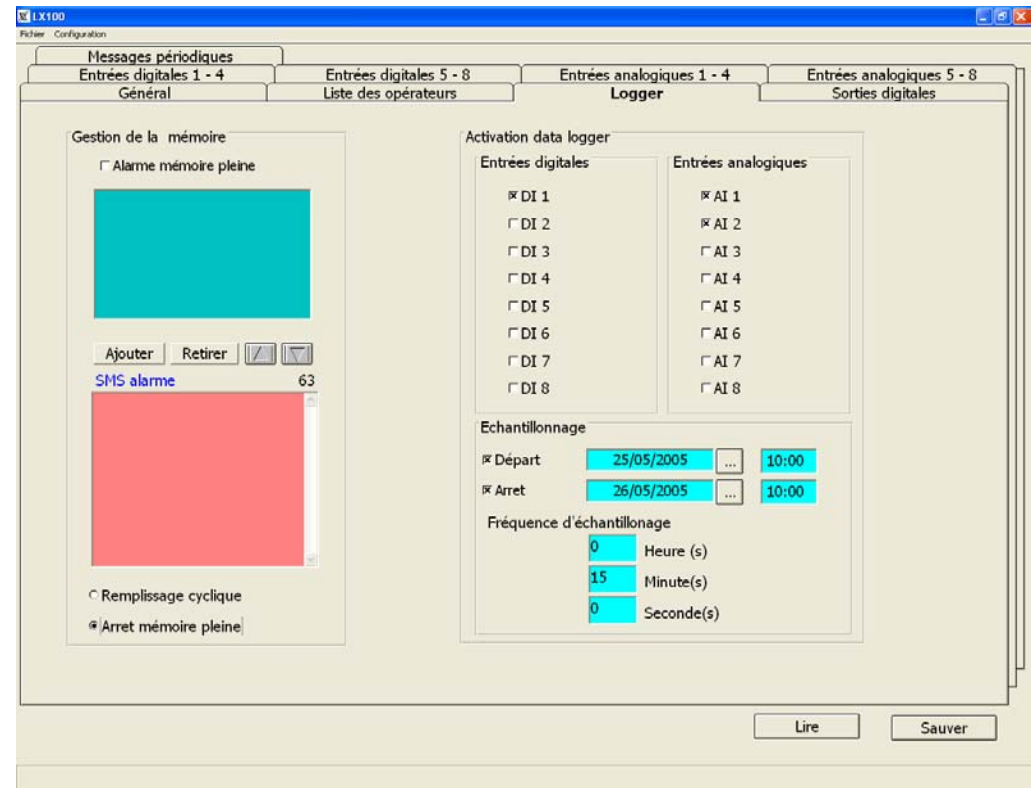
LX100
Fichier Configuration

Messages périodiques
Entrées digitales 1 - 4
Entrées digitales 5 - 8
Entrées analogiques 1 - 4
Entrées analogiques 5 - 8
Général
Liste des opérateurs
Logger
Sorties digitales

Gestion de la mémoire
☐ Alarme mémoire pleine

Ajouter Retirer

SMS alarme 63

○ Remplissage cyclique
● Arret mémoire pleine

Activation data logger
Entrées digitales
☒ DI 1
☐ DI 2
☐ DI 3
☐ DI 4
☐ DI 5
☐ DI 6
☐ DI 7
☐ DI 8

Entrées analogiques
☒ AI 1
☒ AI 2
☐ AI 3
☐ AI 4
☐ AI 5
☐ AI 6
☐ AI 7
☐ AI 8

Echantillonnage
☒ Départ 25/05/2005 ... 10:00
☒ Arret 26/05/2005 ... 10:00
Fréquence d'échantillonage
0 Heure (s)
15 Minute(s)
0 Seconde(s)

Lire
Sauver